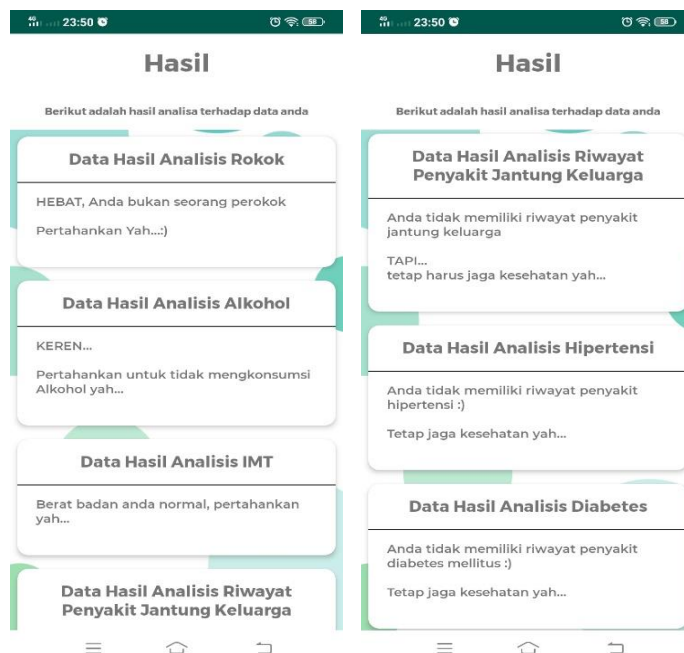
4G 23:50 50

Hasil

Berikut adalah hasil analisa terhadap data anda

Data Hasil Analisis Rokok

HEBAT, Anda bukan seorang perokok

Pertahankan Yah...:)

Data Hasil Analisis Alkohol

KEREN...

Pertahankan untuk tidak mengkonsumsi Alkohol yah...

Data Hasil Analisis IMT

Berat badan anda normal, pertahankan yah...

Data Hasil Analisis Riwayat Penyakit Jantung Keluarga

4G 23:50 50

Hasil

Berikut adalah hasil analisa terhadap data anda

Data Hasil Analisis Riwayat Penyakit Jantung Keluarga

Anda tidak memiliki riwayat penyakit jantung keluarga

TAPI...
tetap harus jaga kesehatan yah...

Data Hasil Analisis Hipertensi

Anda tidak memiliki riwayat penyakit hipertensi :)

Tetap jaga kesehatan yah...

Data Hasil Analisis Diabetes

Anda tidak memiliki riwayat penyakit diabetes mellitus :)

Tetap jaga kesehatan yah...